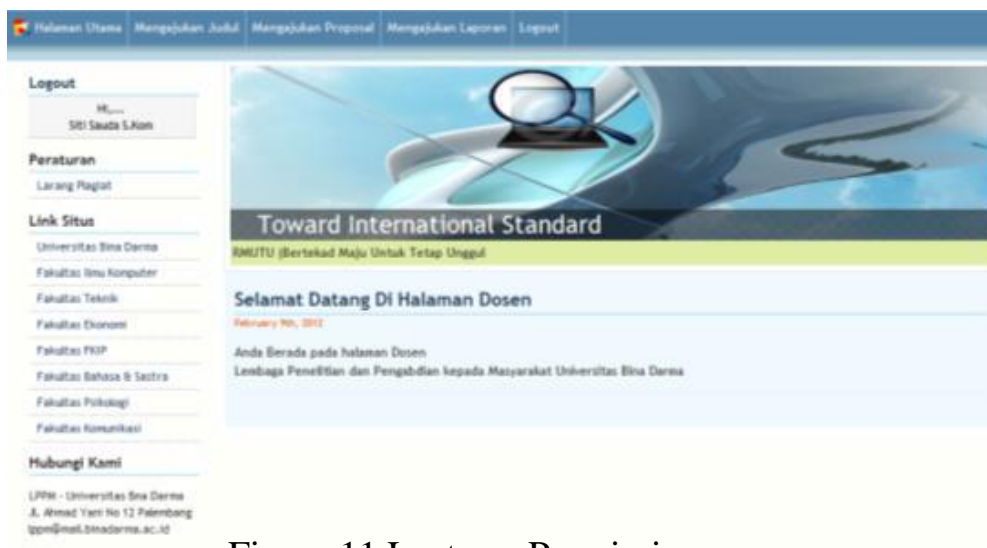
Halaman Utama | Mengajukan Judul | Mengajukan Proposal | Mengajukan Laporan | Logout

Logout

Hi,....
Siti Sauda S.Kom

Peraturan

Larang Plagiat

Link Situs

Universitas Bina Darma

Fakultas Ilmu Komputer

Fakultas Teknik

Fakultas Ekonomi

Fakultas FKIP

Fakultas Bahasa & Sastra

Fakultas Psikologi

Fakultas Komunikasi

Hubungi Kami

LPPM - Universitas Bina Darma
Jl. Ahmad Yani No 12 Palembang
lppm@mail.binadarma.ac.id

Toward International Standard

RMUTU (Bertekad Maju Untuk Tetap Unggul

Selamat Datang Di Halaman Dosen

February 9th, 2012

Anda Berada pada halaman Dosen
Lembaga Penelitian dan Pengabdian kepada Masyarakat Universitas Bina Darma

Figure 11 Laptop Pengajuan